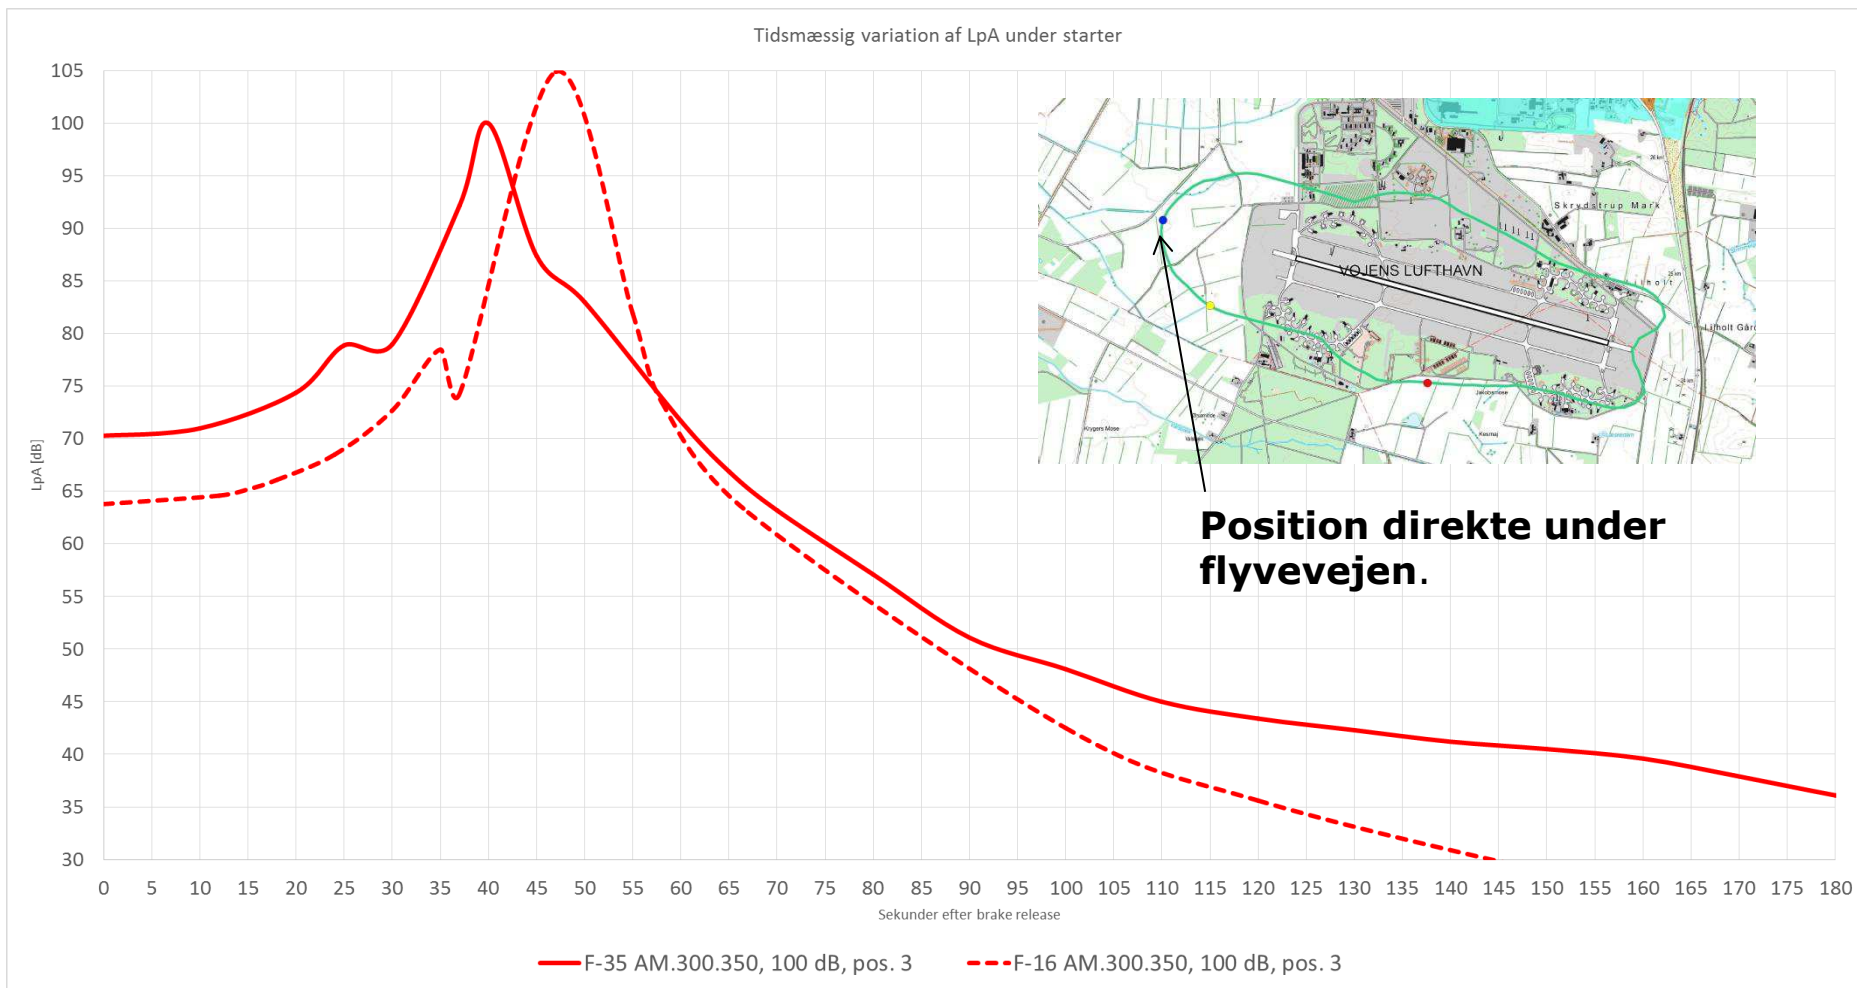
Tidsmæssig variation af LpA under starter

LpA [dB]

105
100
95
90
85
80
75
70
65
60
55
50
45
40
35
30

0 5 10 15 20 25 30 35 40 45 50 55 60 65 70 75 80 85 90 95 100 105 110 115 120 125 130 135 140 145 150 155 160 165 170 175 180

Sekunder efter brake release

Skrydstrup Mark

VOJENS LUFTHAVN

Lilholt Gård

Position direkte under flyvevejen.

F-35 AM.300.350, 100 dB, pos. 3
F-16 AM.300.350, 100 dB, pos. 3